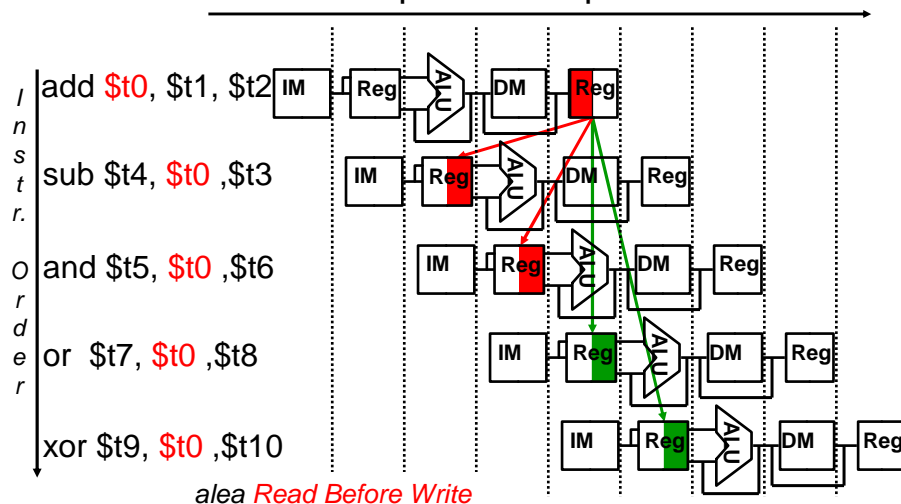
I
n
s
t
r.

O
r
d
e
r

add $t0, $t1, $t2

sub $t4, $t0 ,$t3

and $t5, $t0 ,$t6

or $t7, $t0 ,$t8

xor $t9, $t0 ,$t10

IM Reg ALU DM Reg

IM Reg ALU DM Reg

IM Reg ALU DM Reg

IM Reg ALU DM Reg

IM Reg ALU DM Reg

alea Read Before Write